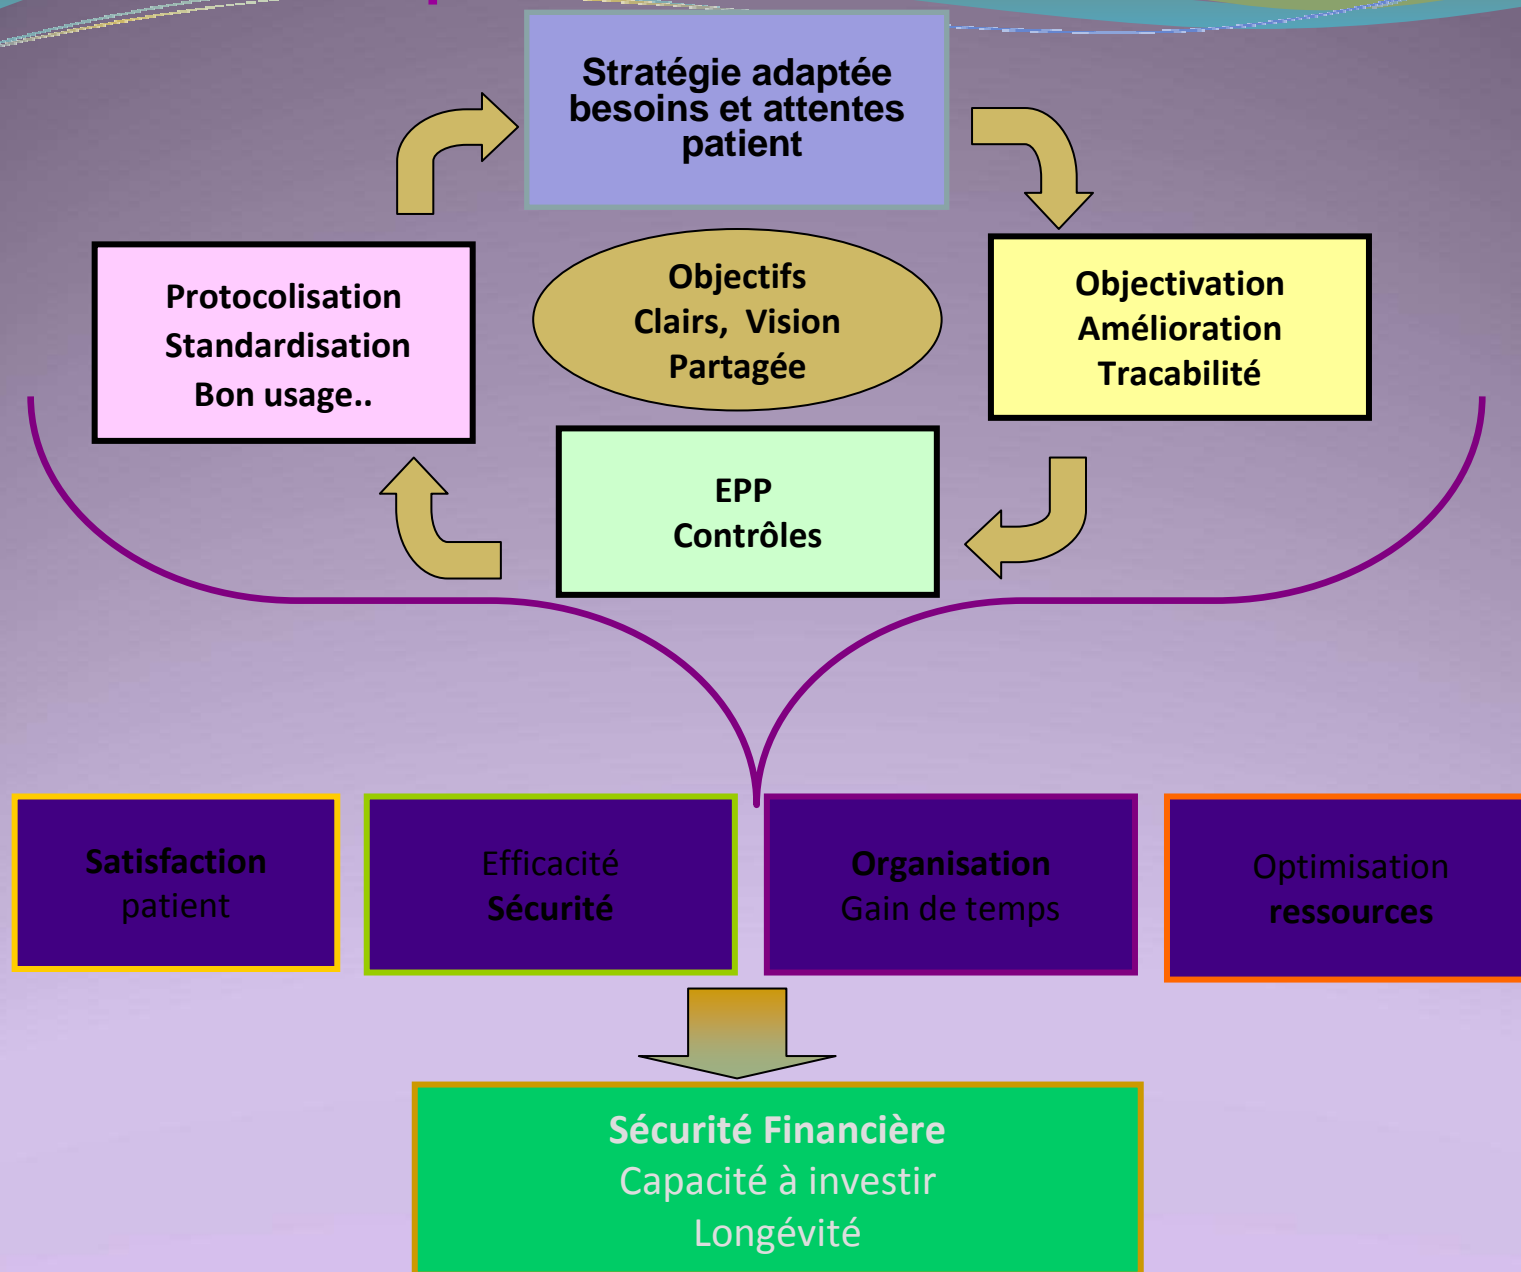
Stratégie adaptée besoins et attentes patient

Objectifs
Clairs, Vision
Partagée

Protocolisation
Standardisation
Bon usage..

Objectivation
Amélioration
Tracabilité

EPP
Contrôles

Satisfaction
patient

Efficacité
Sécurité

Organisation
Gain de temps

Optimisation
ressources

Sécurité Financière
Capacité à investir
Longévité